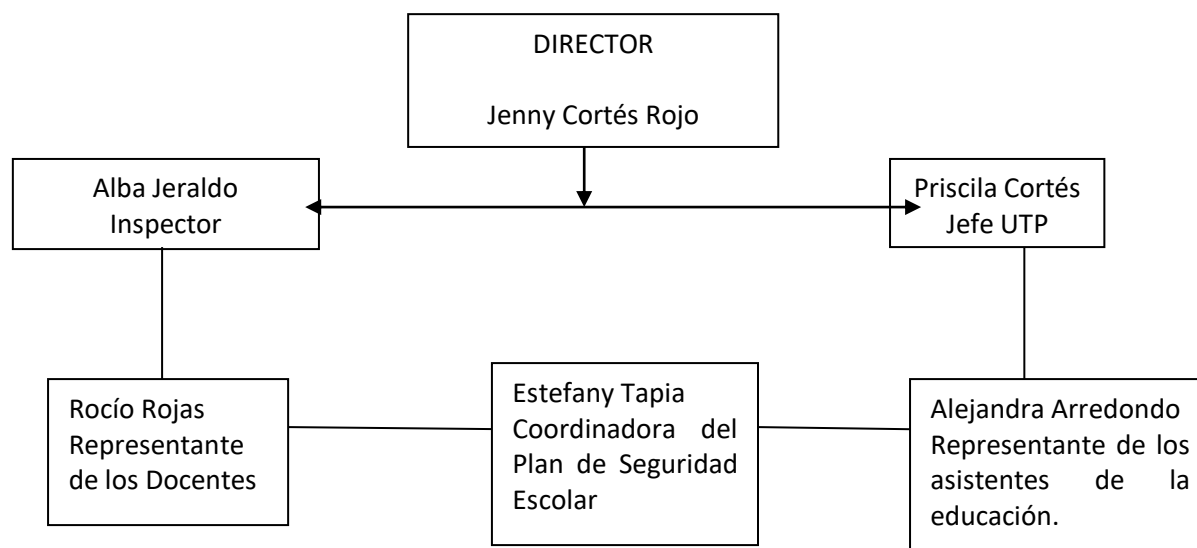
DIRECTOR

Jenny Cortés Rojo

Alba Jeraldo
Inspector

Priscila Cortés
Jefe UTP

Rocío Rojas
Representante de los Docentes

Estefany Tapia
Coordinadora del Plan de Seguridad Escolar

Alejandra Arredondo
Representante de los asistentes de la educación.